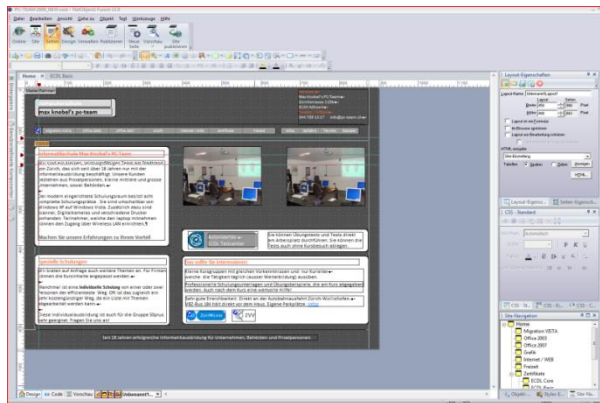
Datei Bearbeiten Ansicht Gehe zu Objekt Tag Werkzeuge Hilfe

Ordner Site Seiten Design Verwalten Publizieren Neue Seite Vorschau Site publizieren

Home ECDL Basis

max knobel's pc-team

Informatikschule Max Knobels PC-Team

Sie sollten Ihr Informatiker

Spezielle Schulungen

Layout-Eigenschaften

CSS - Standard

Site-Navigation

Home
Migration VISTA
Office 2003
Office 2007
Grafik
Internet / WEB
Freizeit
Zertifikate
ECDL Core
ECDL Basis

Design Code Vorschau